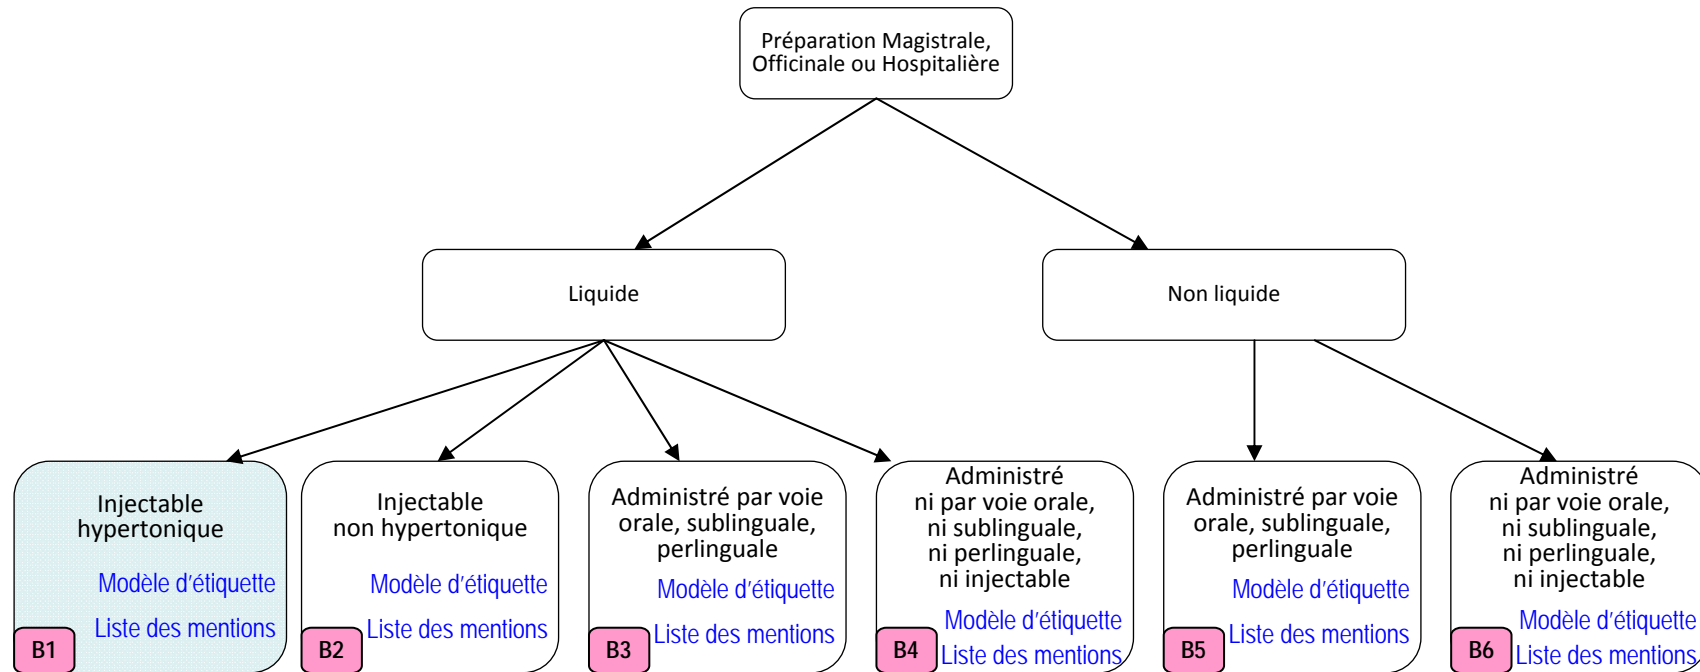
Préparation Magistrale, Officinale ou Hospitalière

Liquide

Non liquide

Injectable hypertonique

Modèle d'étiquette

Liste des mentions

B1

Injectable non hypertonique

Modèle d'étiquette

Liste des mentions

B2

Administré par voie orale, sublinguale, perlinguale

Modèle d'étiquette

Liste des mentions

B3

Administré ni par voie orale, ni sublinguale, ni perlinguale, ni injectable

Modèle d'étiquette

Liste des mentions

B4

Administré par voie orale, sublinguale, perlinguale

Modèle d'étiquette

Liste des mentions

B5

Administré ni par voie orale, ni sublinguale, ni perlinguale, ni injectable

Modèle d'étiquette

Liste des mentions

B6